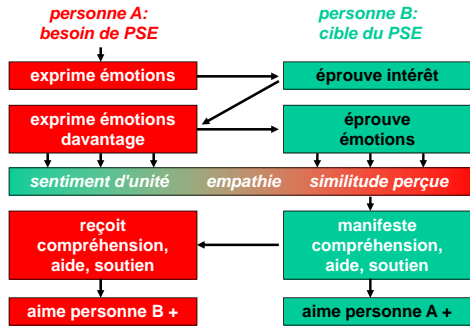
personne A:
besoin de PSE

personne B:
cible du PSE

exprime émotions

éprouve intérêt

exprime émotions davantage

éprouve émotions

sentiment d'unité

empathie

similitude perçue

reçoit compréhension, aide, soutien

manifeste compréhension, aide, soutien

aime personne B +

aime personne A +